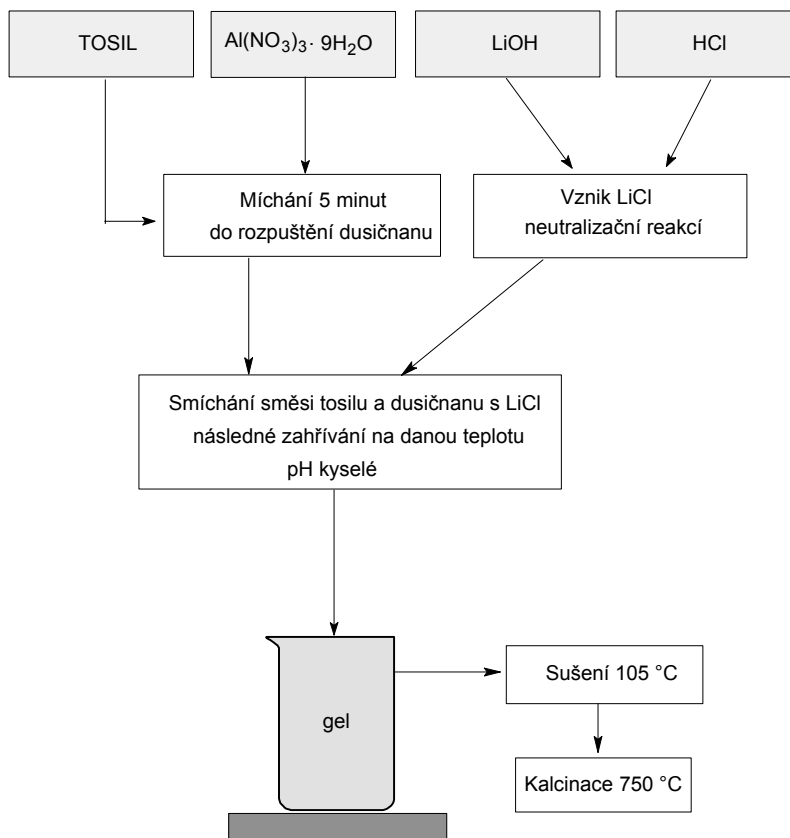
TOSIL

$Al(NO_3)_3 \cdot 9H_2O$

LiOH

HCl

Míchání 5 minut do rozpuštění dusičnanu

Vznik LiCl neutralizační reakcí

Smíchání směsi tosilu a dusičnanu s LiCl následné zahřívání na danou teplotu pH kyselé

gel

Sušení 105 °C

Kalcinace 750 °C